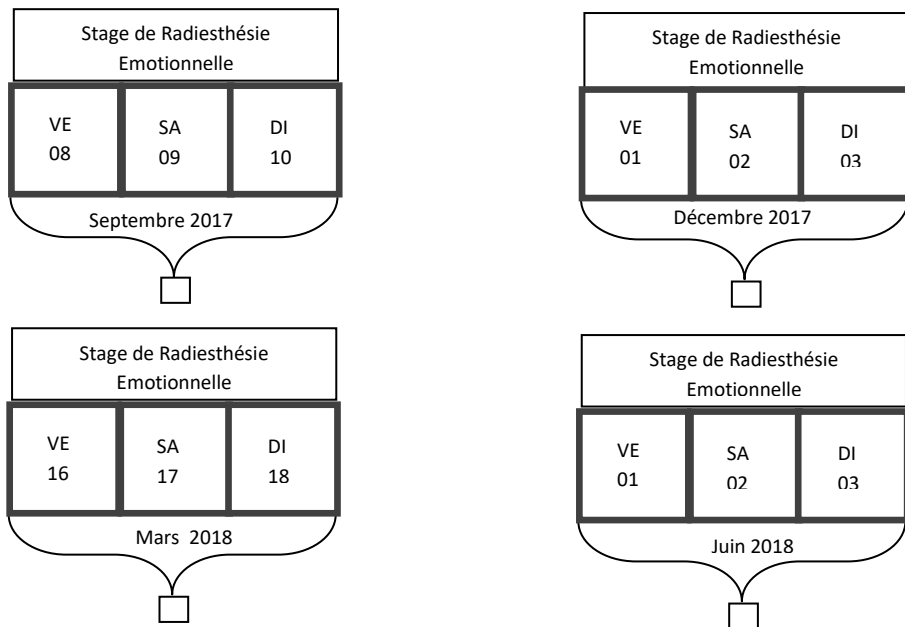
Stage de Radiesthésie Emotionnelle

| VE 08 | SA 09 | DI 10 |
|---|---|---|

Septembre 2017

Stage de Radiesthésie Emotionnelle

| VE 01 | SA 02 | DI 03 |
|---|---|---|

Décembre 2017

Stage de Radiesthésie Emotionnelle

| VE 16 | SA 17 | DI 18 |
|---|---|---|

Mars 2018

Stage de Radiesthésie Emotionnelle

| VE 01 | SA 02 | DI 03 |
|---|---|---|

Juin 2018